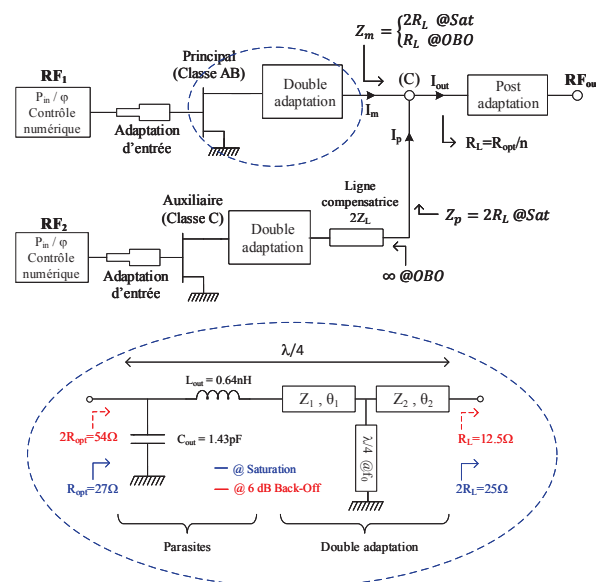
$Z_m = \begin{cases} 2R_L \text{ @Sat} \\ R_L \text{ @OBO} \end{cases}$

Principal (Classe AB)

$RF_1$

$P_{in}$ / φ
Contrôle numérique

Adaptation d'entrée

Double adaptation

(C)

$I_{out}$

$I_m$

Post adaptation

RFou

$I_p$

$R_L=R_{opt}/n$

Auxiliaire (Classe C)

Ligne compensatrice $2Z_L$

$RF_2$

$P_{in}$ / φ
Contrôle numérique

Double adaptation

$Z_p = 2R_L$ @Sat

Adaptation d'entrée

∞ @OBO

λ/4

$L_{out}$ = 0.64nH

$Z_1$ , $\theta_1$

$Z_2$ , $\theta_2$

$2R_{opt}$=54Ω

$C_{out}$ = 1.43pF

λ/4 @$f_0$

$R_L$=12.5Ω

$R_{opt}$=27Ω

— @ Saturation

— @ 6 dB Back-Off

$2R_L$=25Ω

Parasites

Double adaptation